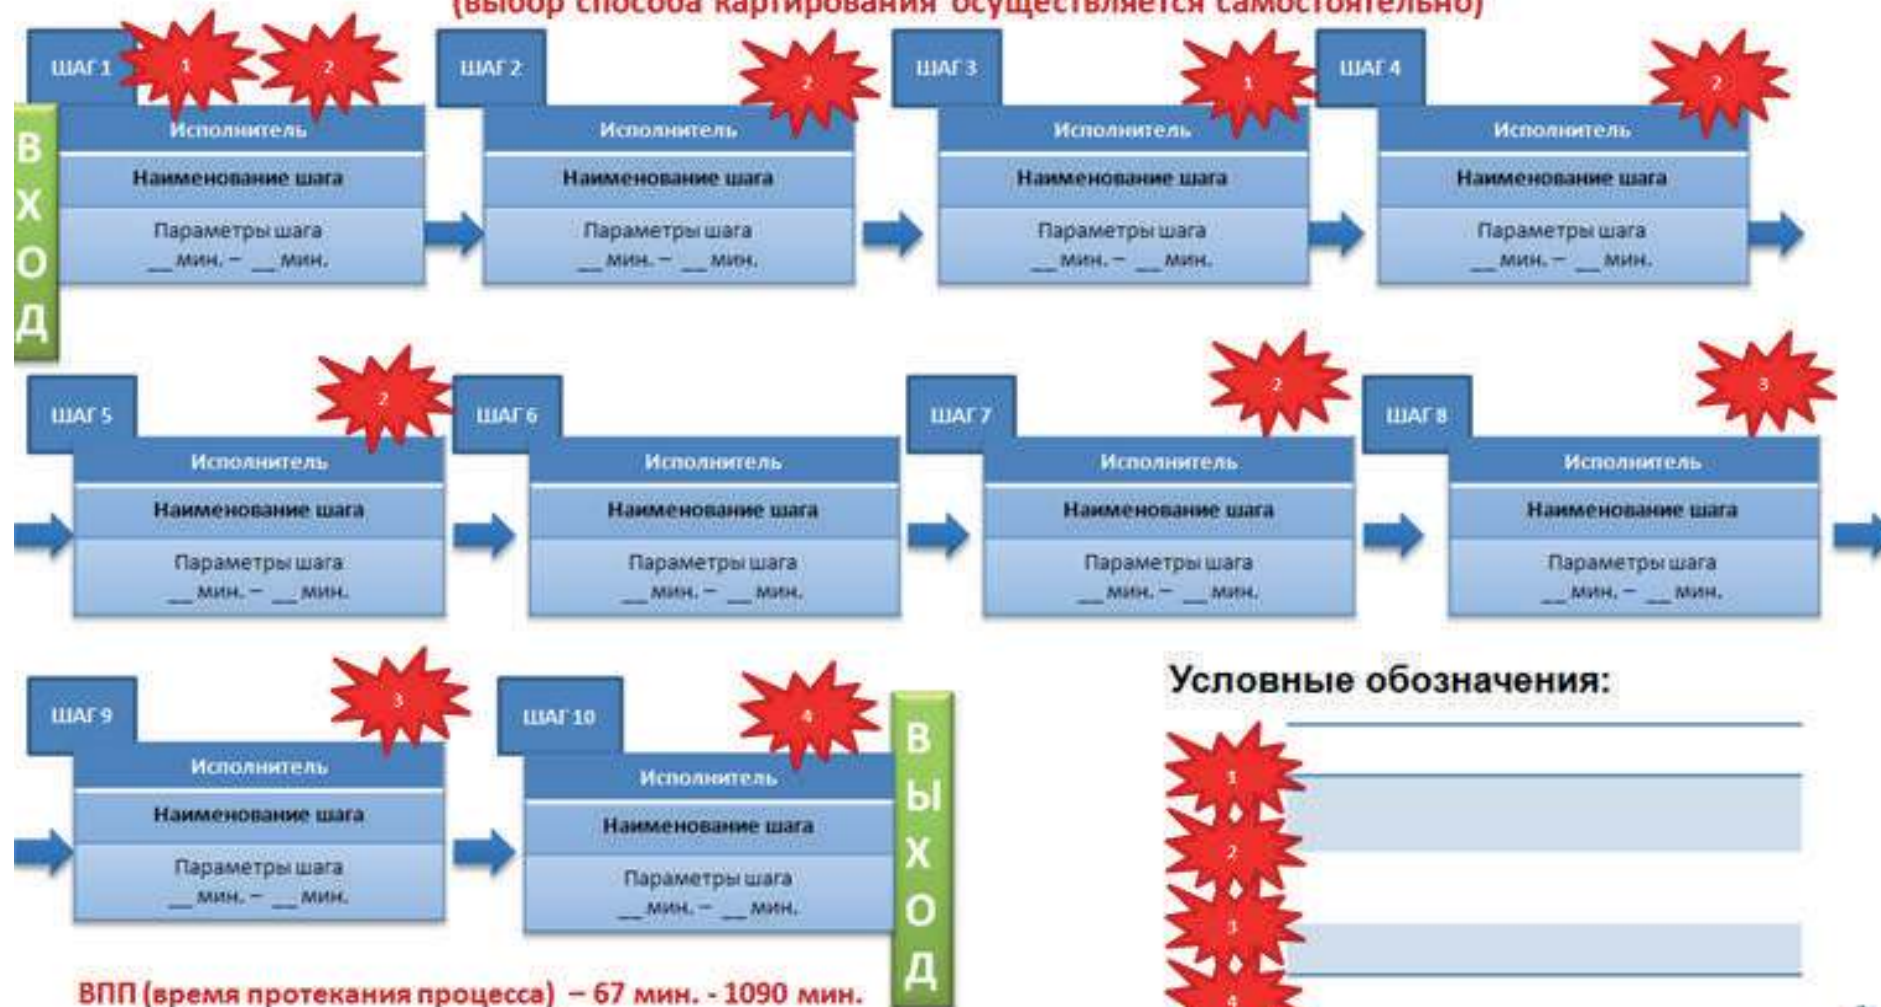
(выбор способа картирования осуществляется самостоятельно)

ВХОД

ШАГ 1
1
2
Исполнитель
Наименование шага
Параметры шага
__мин. – __мин.

ШАГ 2
2
Исполнитель
Наименование шага
Параметры шага
__мин. – __мин.

ШАГ 3
1
Исполнитель
Наименование шага
Параметры шага
__мин. – __мин.

ШАГ 4
2
Исполнитель
Наименование шага
Параметры шага
__мин. – __мин.

ШАГ 5
2
Исполнитель
Наименование шага
Параметры шага
__мин. – __мин.

ШАГ 6
Исполнитель
Наименование шага
Параметры шага
__мин. – __мин.

ШАГ 7
2
Исполнитель
Наименование шага
Параметры шага
__мин. – __мин.

ШАГ 8
3
Исполнитель
Наименование шага
Параметры шага
__мин. – __мин.

ШАГ 9
3
Исполнитель
Наименование шага
Параметры шага
__мин. – __мин.

ШАГ 10
4
Исполнитель
Наименование шага
Параметры шага
__мин. – __мин.

ВЫХОД

Условные обозначения:
1
2
3
4

ВПП (время протекания процесса) – 67 мин. - 1090 мин.